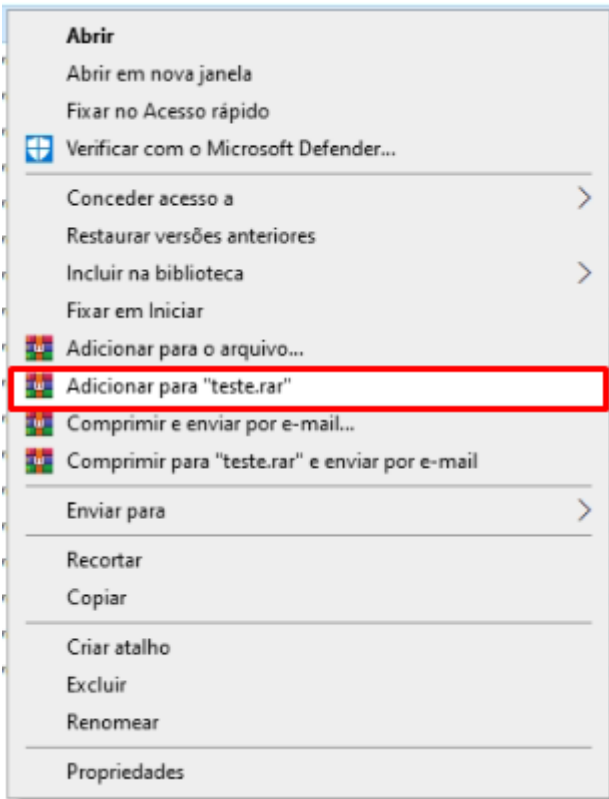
Abrir
Abrir em nova janela
Fixar no Acesso rápido
Verificar com o Microsoft Defender...

Conceder acesso a
Restaurar versões anteriores
Incluir na biblioteca
Fixar em Iniciar
Adicionar para o arquivo...
Adicionar para "teste.rar"
Comprimir e enviar por e-mail...
Comprimir para "teste.rar" e enviar por e-mail

Enviar para

Recortar
Copiar

Criar atalho
Excluir
Renomear

Propriedades